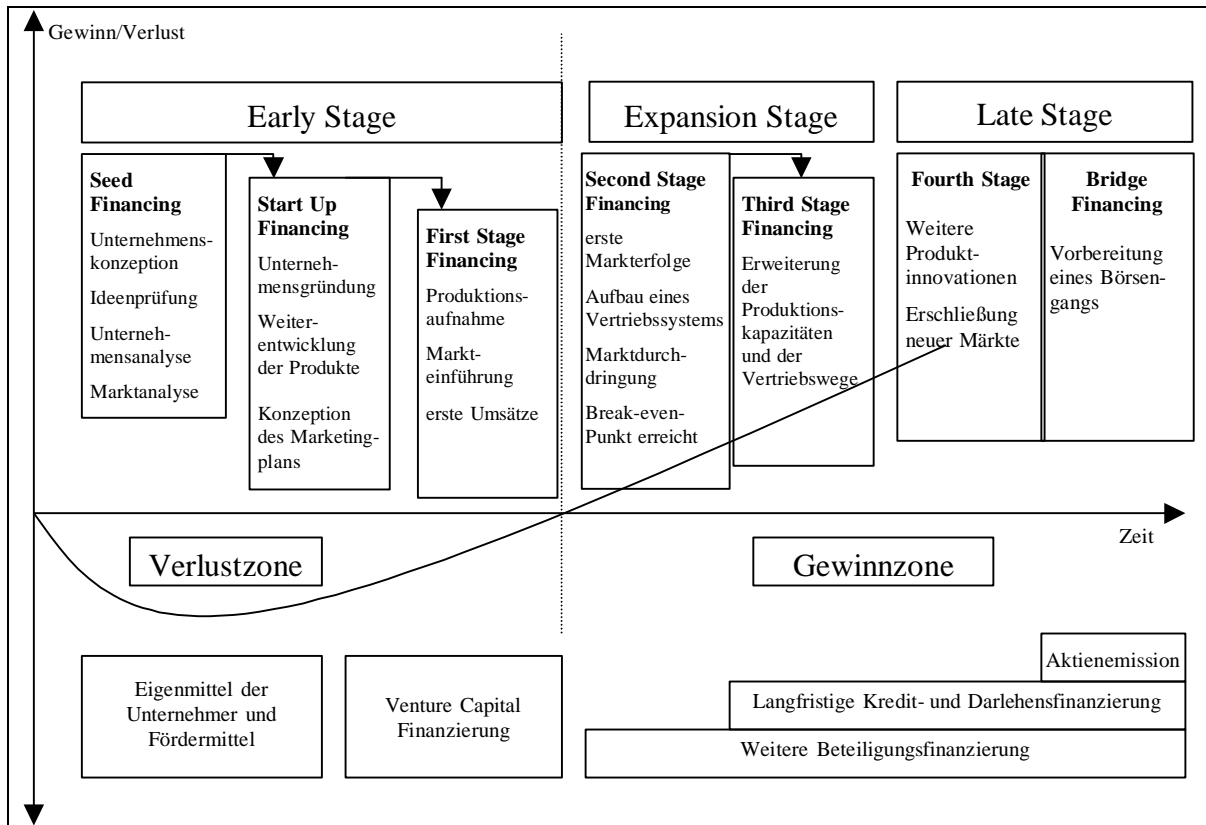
Gewinn/Verlust

Early Stage

Expansion Stage

Late Stage

Seed Financing
Unternehmenskonzeption
Ideenprüfung
Unternehmensanalyse
Marktanalyse

Start Up Financing
Unternehmensgründung
Weiterentwicklung der Produkte
Konzeption des Marketingplans

First Stage Financing
Produktionsaufnahme
Markteinführung
erste Umsätze

Second Stage Financing
erste Markterfolge
Aufbau eines Vertriebssystems
Marktdurchdringung
Break-even-Punkt erreicht

Third Stage Financing
Erweiterung der Produktionskapazitäten und der Vertriebswege

Fourth Stage
Weitere Produktinnovationen
Erschließung neuer Märkte

Bridge Financing
Vorbereitung eines Börsengangs

Zeit

Verlustzone

Gewinnzone

Eigenmittel der Unternehmer und Fördermittel

Venture Capital Finanzierung

Aktienemission

Langfristige Kredit- und Darlehensfinanzierung

Weitere Beteiligungsfinanzierung